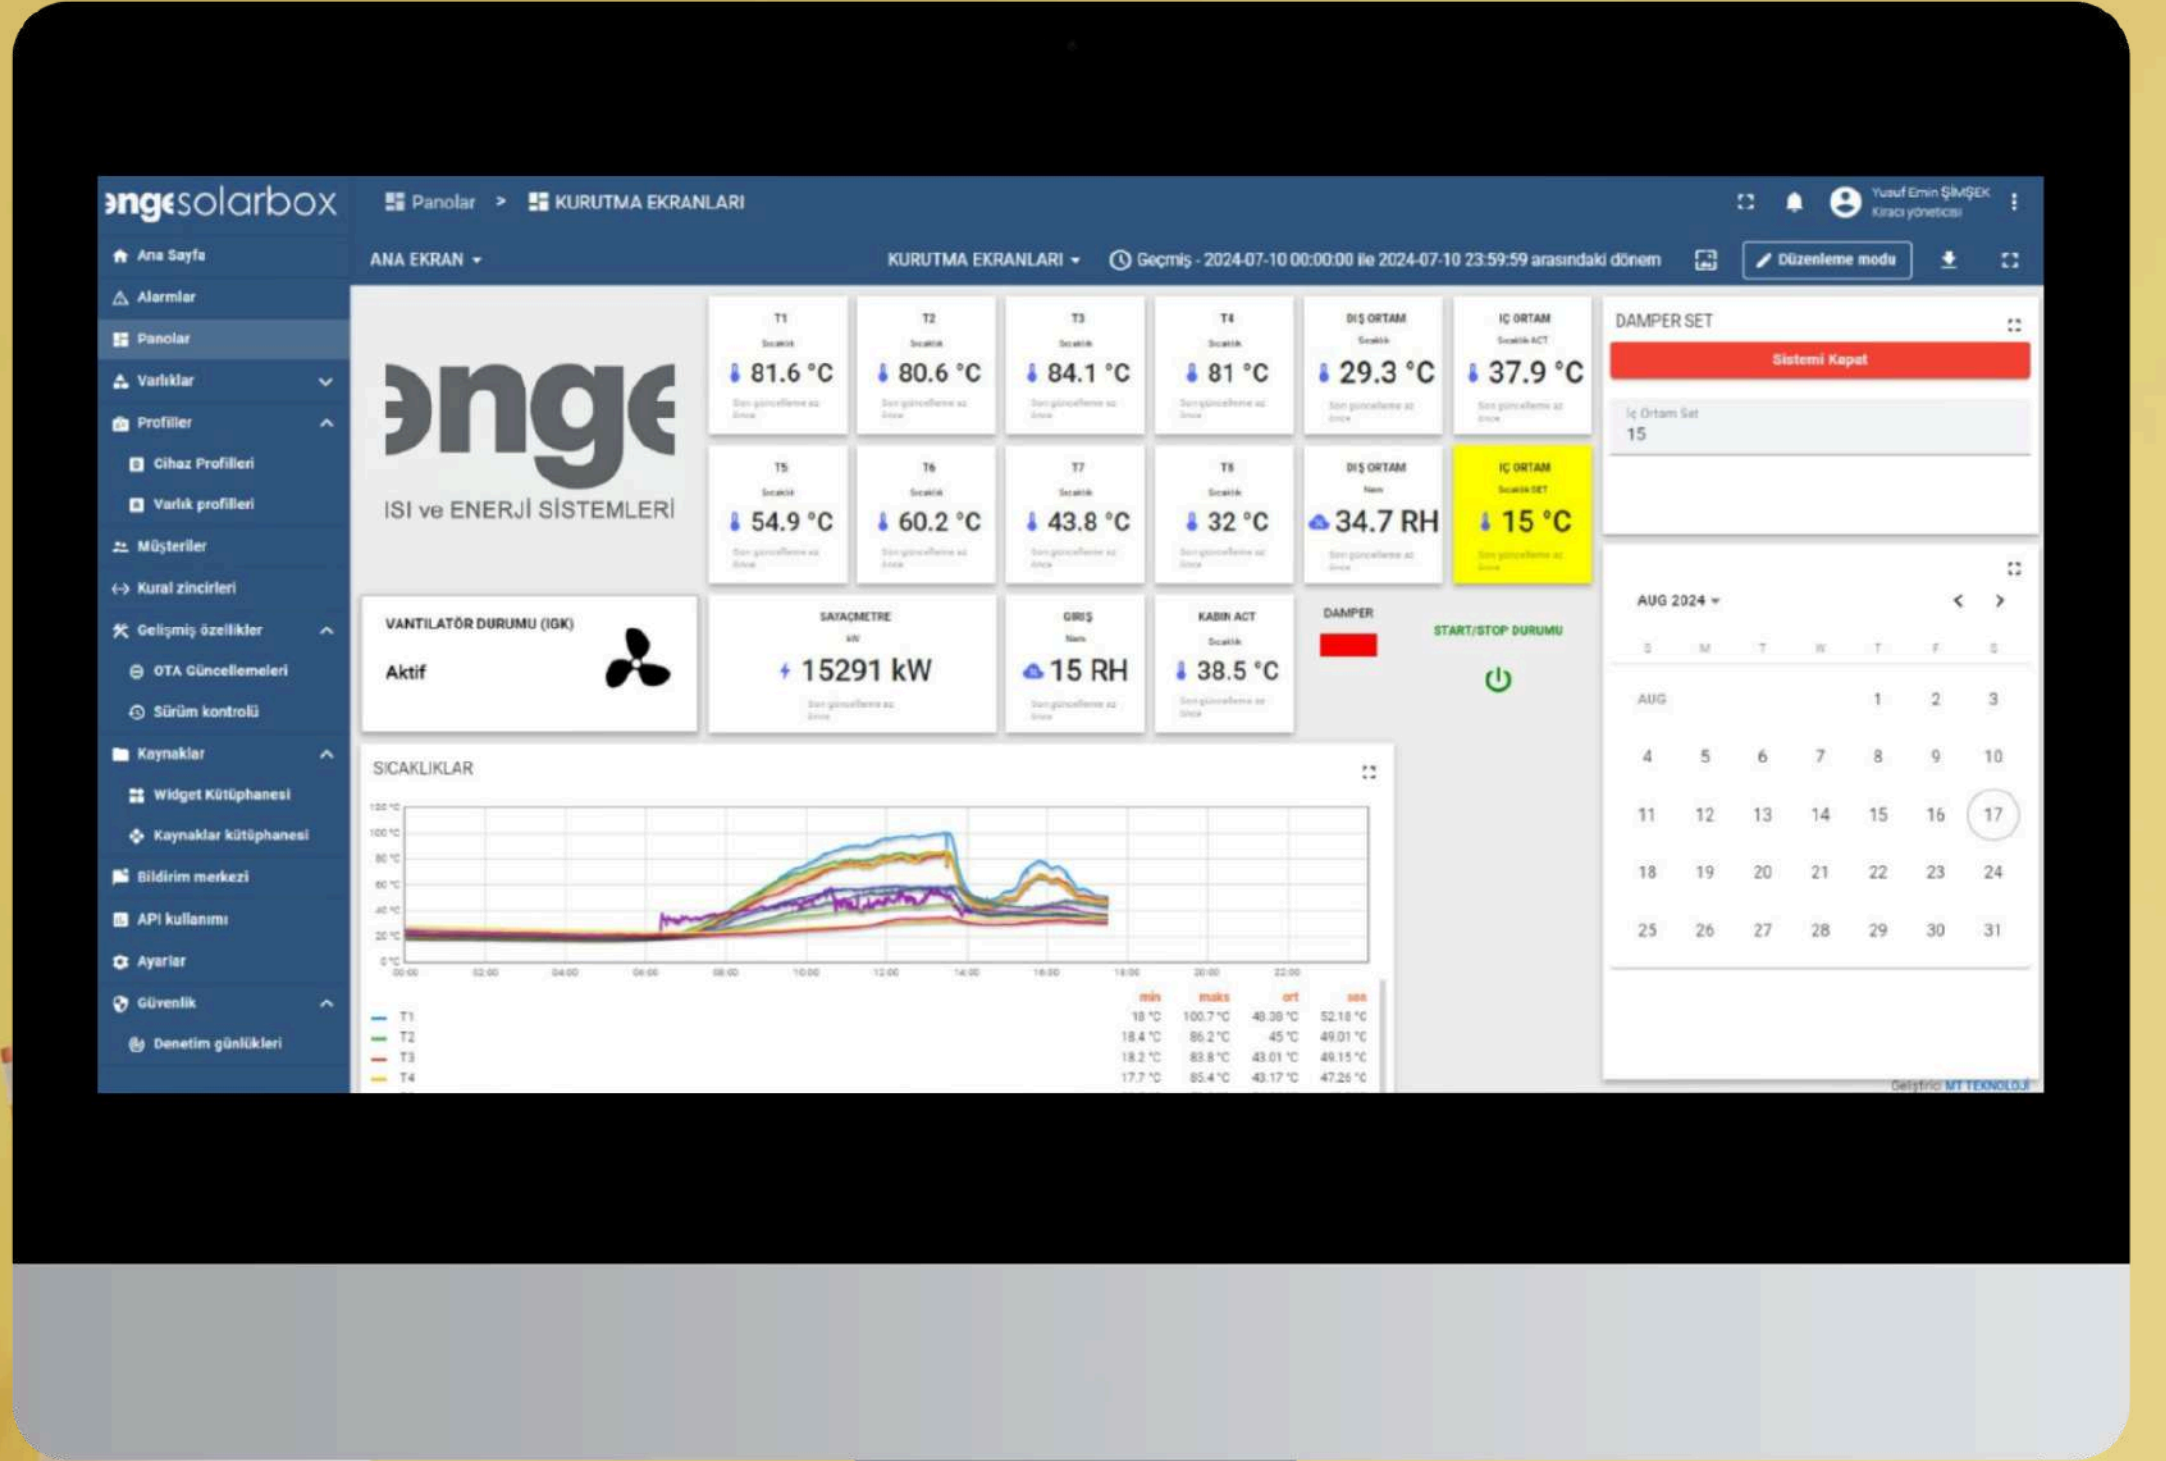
ɘngɛsolarbox

Panolar > KURUTMA EKRANLARI

Yusuf Emin ŞİMŞEK
Kiracı yöneticisi

Ana Sayfa
Alarmlar
Panolar
Varlıklar
Profiller
Cihaz Profilleri
Varlık profilleri
Müşteriler
Kural zincirleri
Gelişmiş özellikler
OTA Güncellemeleri
Sürüm kontrolü
Kaynaklar
Widget Kütüphanesi
Kaynaklar kütüphanesi
Bildirim merkezi
API kullanımı
Ayarlar
Güvenlik
Denetim günlükleri

ANA EKRAN
KURUTMA EKRANLARI
Geçmiş - 2024-07-10 00:00:00 ile 2024-07-10 23:59:59 arasındaki dönem
Düzenleme modu

ɘngɛ
ISI ve ENERJİ SİSTEMLERİ

T1 Sıcaklık 81.6 °C
T2 Sıcaklık 80.6 °C
T3 Sıcaklık 84.1 °C
T4 Sıcaklık 81 °C
DIŞ ORTAM Sıcaklık 29.3 °C
İÇ ORTAM Sıcaklık ACT 37.9 °C
T5 Sıcaklık 54.9 °C
T6 Sıcaklık 60.2 °C
T7 Sıcaklık 43.8 °C
T8 Sıcaklık 32 °C
DIŞ ORTAM Nem 34.7 RH
İÇ ORTAM Sıcaklık SET 15 °C

VANTILATÖR DURUMU (IGK)
Aktif

SAYAÇMETRE
kW
15291 kW

GİRİŞ
Nem
15 RH

KABIN ACT
Sıcaklık
38.5 °C

DAMPER

START/STOP DURUMU

DAMPER SET
Sistemi Kapat
İç Ortam Set
15

AUG 2024
S M T W T F S
AUG 1 2 3
4 5 6 7 8 9 10
11 12 13 14 15 16 17
18 19 20 21 22 23 24
25 26 27 28 29 30 31

SICAKLIKLAR
120 °C
100 °C
80 °C
60 °C
40 °C
20 °C
0 °C
00:00 02:00 04:00 06:00 08:00 10:00 12:00 14:00 16:00 18:00 20:00 22:00

| | min | maks | ort | son |
|---|---|---|---|---|
| T1 | 18 °C | 100.7 °C | 48.38 °C | 52.18 °C |
| T2 | 18.4 °C | 86.2 °C | 45 °C | 49.01 °C |
| T3 | 18.2 °C | 83.8 °C | 43.01 °C | 49.15 °C |
| T4 | 17.7 °C | 85.4 °C | 43.17 °C | 47.26 °C |

Geliştirici MT TEKNOLOJİ